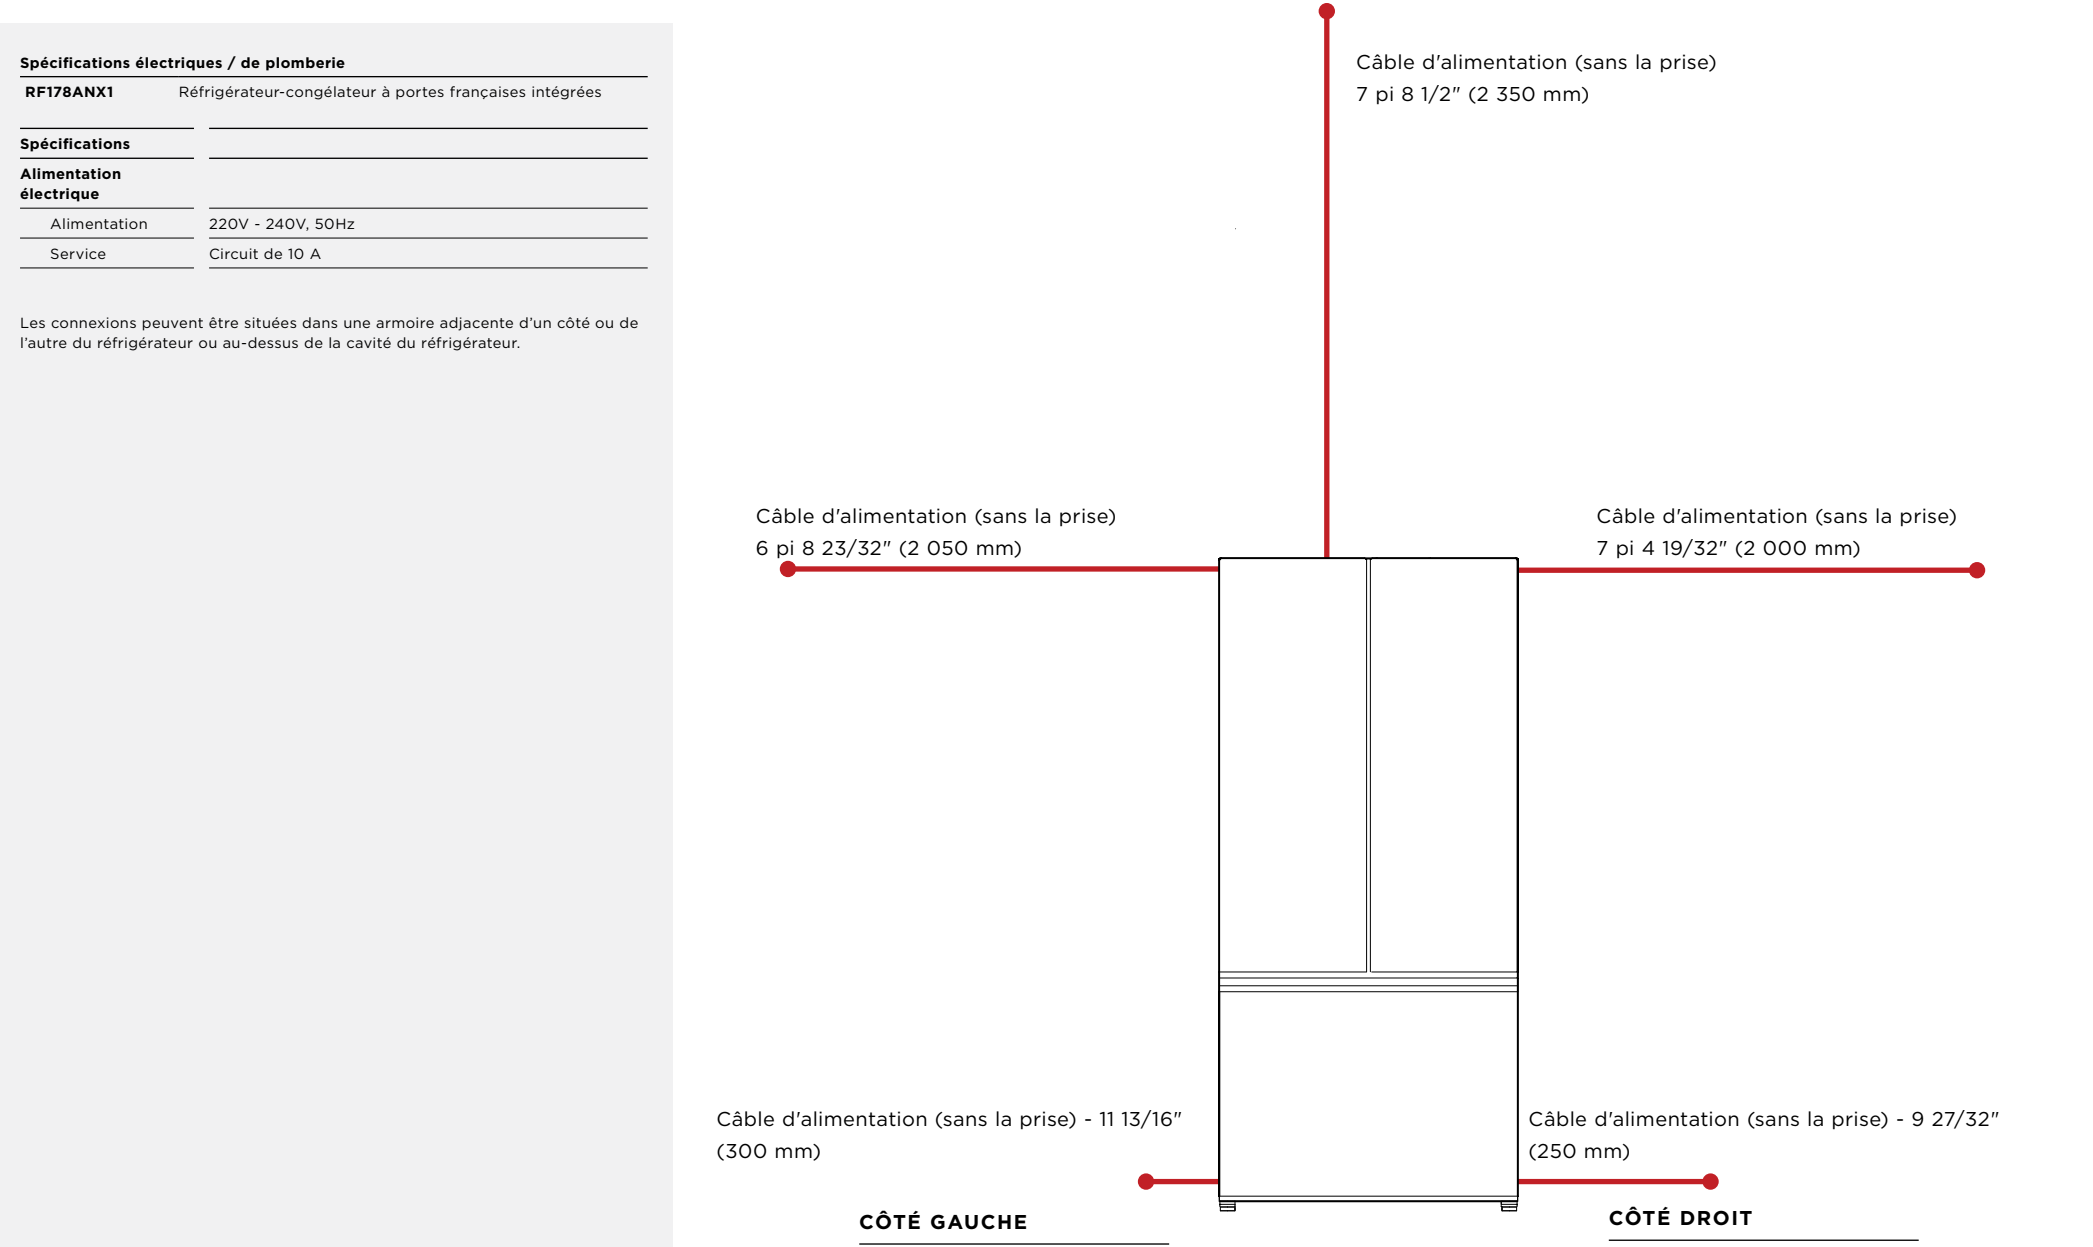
Spécifications électriques / de plomberie

RF178ANX1 Réfrigérateur-congélateur à portes françaises intégrées

| Spécifications | |
|---|---|
| Alimentation électrique | |
| Alimentation | 220V - 240V, 50Hz |
| Service | Circuit de 10 A |

Les connexions peuvent être situées dans une armoire adjacente d'un côté ou de l'autre du réfrigérateur ou au-dessus de la cavité du réfrigérateur.

Câble d'alimentation (sans la prise)
7 pi 8 1/2" (2 350 mm)

Câble d'alimentation (sans la prise)
6 pi 8 23/32" (2 050 mm)

Câble d'alimentation (sans la prise)
7 pi 4 19/32" (2 000 mm)

Câble d'alimentation (sans la prise) - 11 13/16" (300 mm)

Câble d'alimentation (sans la prise) - 9 27/32" (250 mm)

CÔTÉ GAUCHE

CÔTÉ DROIT